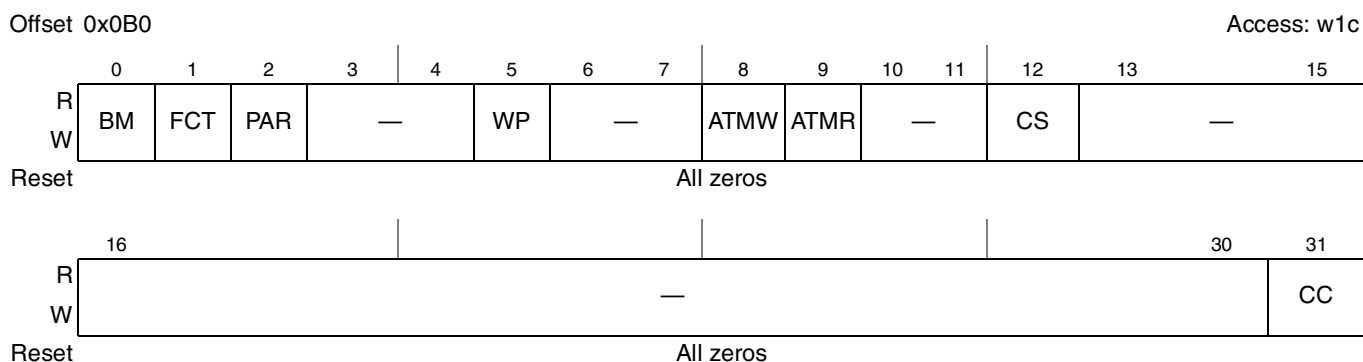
Offset 0x0B0 Access: w1c

|  | 0 | 1 | 2 | 3 | 4 | 5 | 6 | 7 | 8 | 9 | 10 | 11 | 12 | 13 | 15 |
|---|---|---|---|---|---|---|---|---|---|---|---|---|---|---|---|
| R W | BM | FCT | PAR | — | | WP | — | | ATMW | ATMR | — | | CS | — | |
| Reset | All zeros | | | | | | | | | | | | | | |

|  | 16 | 30 | 31 |
|---|---|---|---|
| R W | — | | CC |
| Reset | All zeros | | |